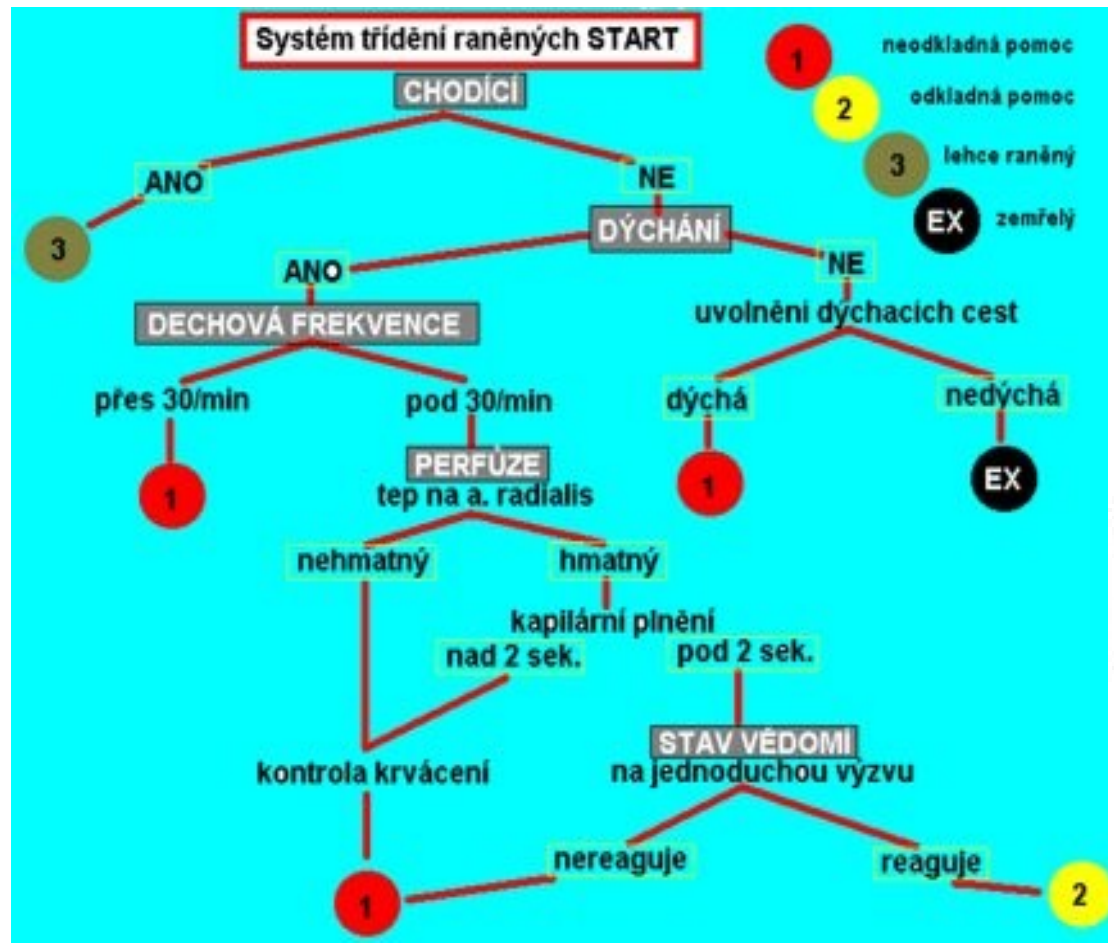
Systém třídění raněných START

1 neodkladná pomoc
2 odkladná pomoc
3 lehce raněný
EX zemřelý

CHODÍCÍ
ANO
3
NE
DÝCHÁNÍ
ANO
DECHOVÁ FREKVENCE
přes 30/min
1
pod 30/min
PERFÚZE
tep na a. radialis
nehmatný
hmatný
kapilární plnění
nad 2 sek.
pod 2 sek.
kontrola krvácení
1
STAV VĚDOMÍ
na jednoduchou výzvu
nereaguje
reaguje
2
NE
uvolnění dýchacích cest
dýchá
1
nedýchá
EX